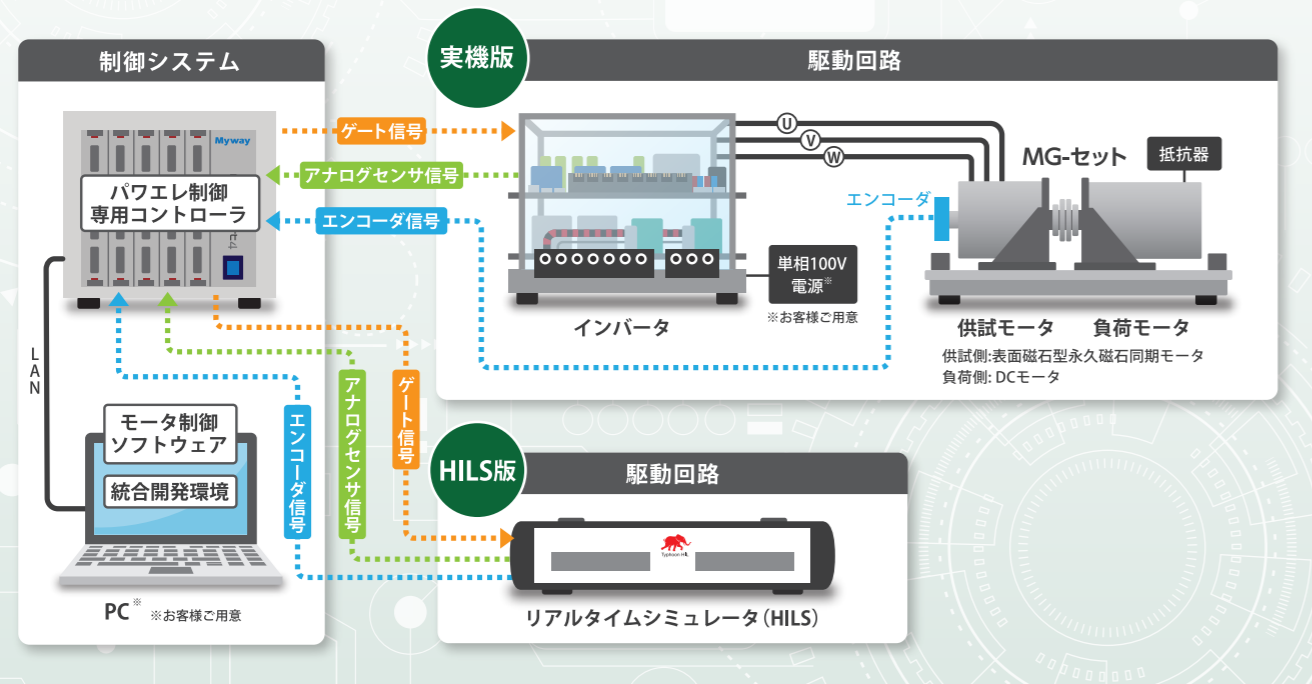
制御システム

Myway

パワエレ制御
専用コントローラ

LAN

モータ制御
ソフトウェア

統合開発環境

PC※ ※お客様ご用意

ゲート信号

アナログセンサ信号

エンコーダ信号

実機版

駆動回路

U
V
W

MG-セット

抵抗器

エンコーダ

単相100V
電源※

※お客様ご用意

インバータ

供試モータ　負荷モータ

供試側:表面磁石型永久磁石同期モータ
負荷側: DCモータ

エンコーダ信号

アナログセンサ信号

ゲート信号

HILS版

駆動回路

Typhoon HIL

リアルタイムシミュレータ（HILS）